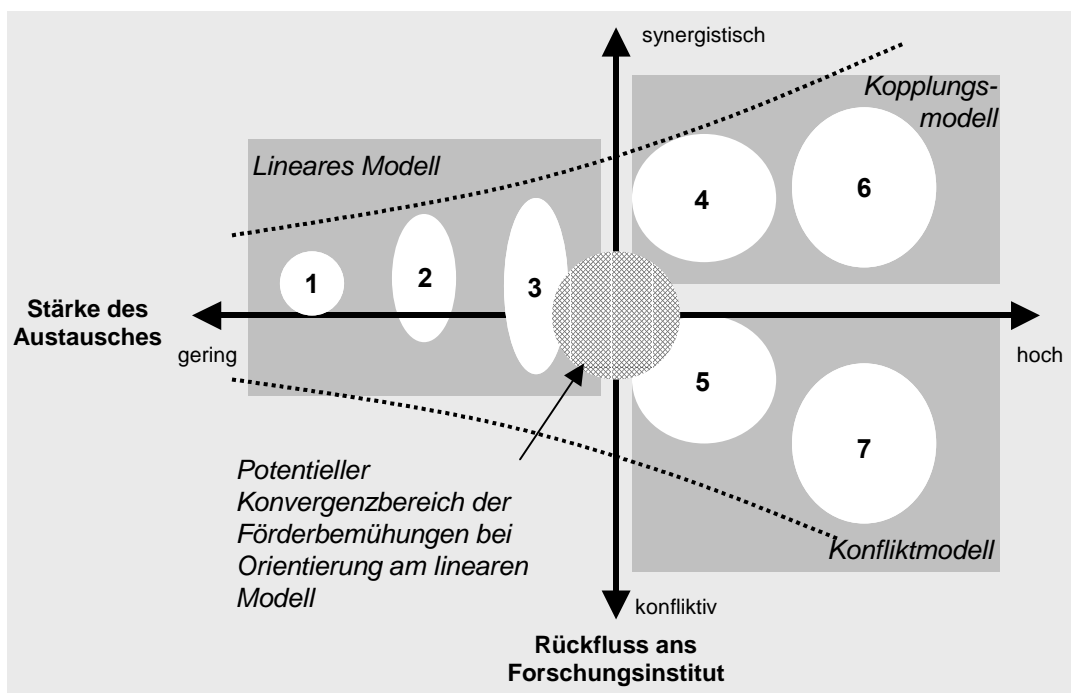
synergistisch

Kopplungsmodell

Lineares Modell

4

6

1

2

3

Stärke des Austausches

gering

hoch

5

7

Potentieller Konvergenzbereich der Förderbemühungen bei Orientierung am linearen Modell

Konfliktmodell

konfliktiv

Rückfluss ans Forschungsinstitut